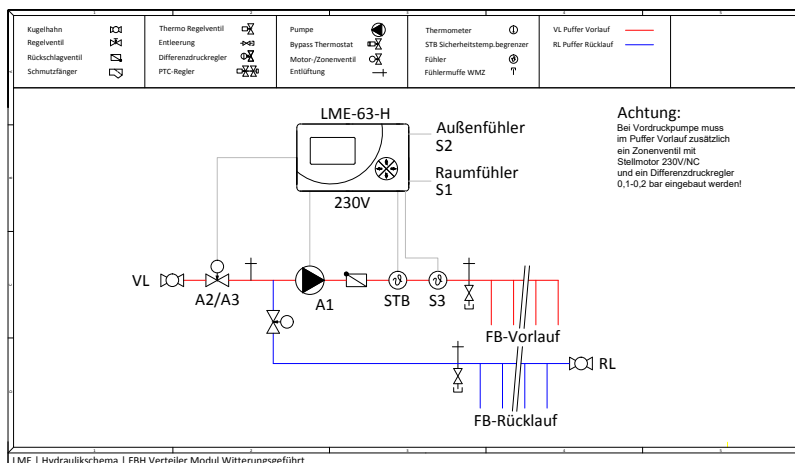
Kugelhahn
Regelventil
Rückschlagventil
Schmutzfänger

Thermo Regelventil
Entleerung
Differenzdruckregler
PTC-Regler

Pumpe
Bypass Thermostat
Motor-/Zonenventil
Entlüftung

Thermometer
STB Sicherheitstemp.begrenzer
Fühler
Fühlermuffe WMZ

VL Puffer Vorlauf
RL Puffer Rücklauf

LME-63-H

Außenfühler
S2

Raumfühler
S1

230V

Achtung:
Bei Vordruckpumpe muss im Puffer Vorlauf zusätzlich ein Zonenventil mit Stellmotor 230V/NC und ein Differenzdruckregler 0,1-0,2 bar eingebaut werden!

VL
A2/A3
A1
STB
S3
FB-Vorlauf
RL
FB-Rücklauf

LME | Hydraulikschema | FBH Verteiler Modul Witterungsgeführt